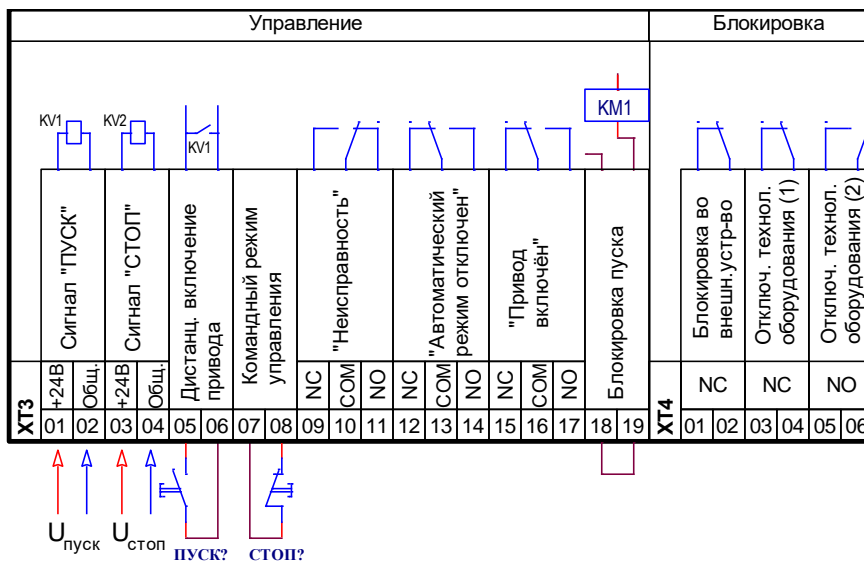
Управление

Блокировка

KV1 KV2 KV1

KM1

Сигнал "ПУСК"

Сигнал "СТОП"

Дистанц. включение привода

Командный режим управления

"Неисправность"

"Автоматический режим отключен"

"Привод включён"

Блокировка пуска

Блокировка во внешн.устр-во

Отключ. технол. оборудования (1)

Отключ. технол. оборудования (2)

| XT3 | +24В | Общ. | +24В | Общ. | | | | | NC | COM | NO | NC | COM | NO | NC | COM | NO | | |
|---|---|---|---|---|---|---|---|---|---|---|---|---|---|---|---|---|---|---|---|
| | 01 | 02 | 03 | 04 | 05 | 06 | 07 | 08 | 09 | 10 | 11 | 12 | 13 | 14 | 15 | 16 | 17 | 18 | 19 |

| XT4 | NC | | NC | | NO | |
|---|---|---|---|---|---|---|
| | 01 | 02 | 03 | 04 | 05 | 06 |

$U_{пуск}$ $U_{стоп}$ ПУСК? СТОП?